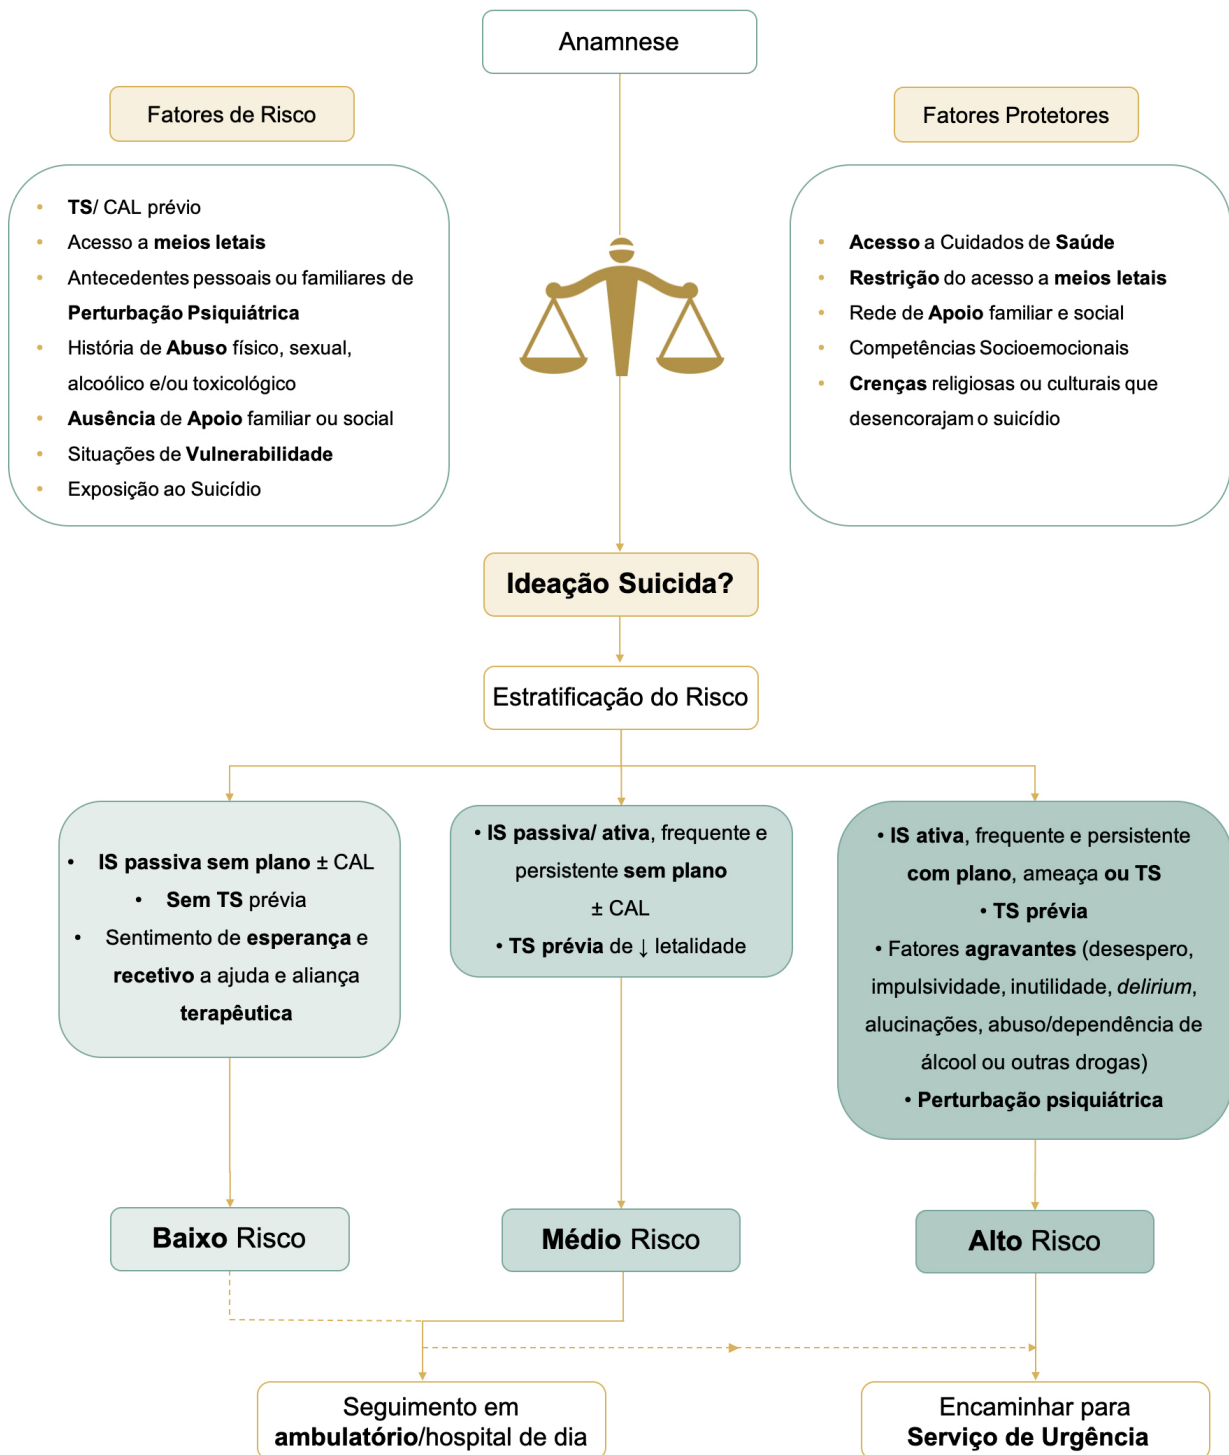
Anamnese

Fatores de Risco

- TS/ CAL prévio
- Acesso a meios letais
- Antecedentes pessoais ou familiares de Perturbação Psiquiátrica
- História de Abuso físico, sexual, alcoólico e/ou toxicológico
- Ausência de Apoio familiar ou social
- Situações de Vulnerabilidade
- Exposição ao Suicídio

Fatores Protetores

- Acesso a Cuidados de Saúde
- Restrição do acesso a meios letais
- Rede de Apoio familiar e social
- Competências Socioemocionais
- Crenças religiosas ou culturais que desencorajam o suicídio

Ideação Suicida?

Estratificação do Risco

• IS passiva sem plano ± CAL
• Sem TS prévia
• Sentimento de esperança e recetivo a ajuda e aliança terapêutica

• IS passiva/ ativa, frequente e persistente sem plano ± CAL
• TS prévia de ↓ letalidade

• IS ativa, frequente e persistente com plano, ameaça ou TS
• TS prévia
• Fatores agravantes (desespero, impulsividade, inutilidade, delirium, alucinações, abuso/dependência de álcool ou outras drogas)
• Perturbação psiquiátrica

Baixo Risco

Médio Risco

Alto Risco

Seguimento em ambulatório/hospital de dia

Encaminhar para Serviço de Urgência